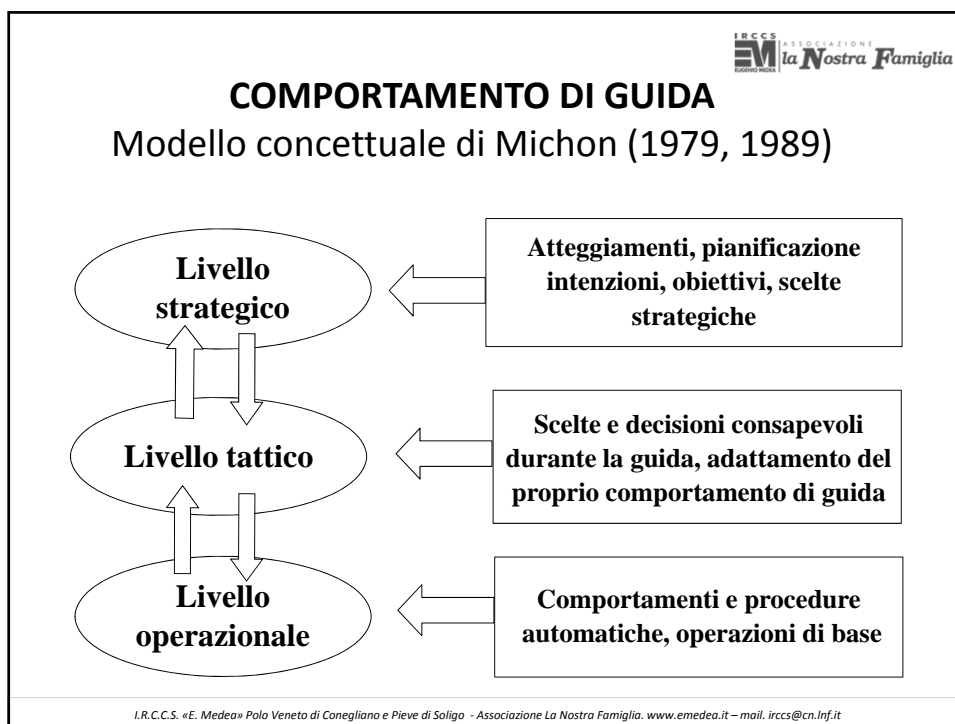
IRCCS EUGENIO MEDEA ASSOCIAZIONE la Nostra Famiglia

COMPORTAMENTO DI GUIDA
Modello concettuale di Michon (1979, 1989)

Livello strategico

Atteggiamenti, pianificazione intenzioni, obiettivi, scelte strategiche

Livello tattico

Scelte e decisioni consapevoli durante la guida, adattamento del proprio comportamento di guida

Livello operazionale

Comportamenti e procedure automatiche, operazioni di base

I.R.C.C.S. «E. Medea» Polo Veneto di Conegliano e Pieve di Soligo - Associazione La Nostra Famiglia. www.emedea.it – mail. irccs@cn.lnf.it